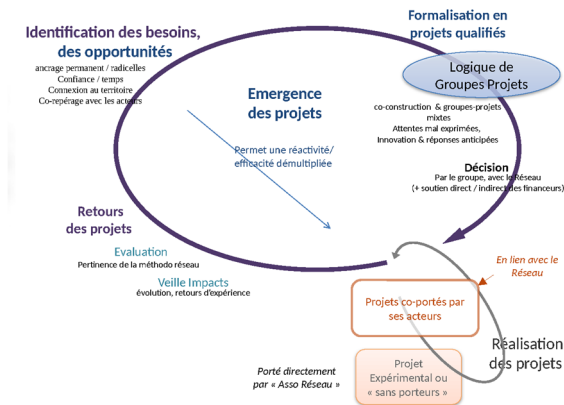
Identification des besoins, des opportunités

ancrage permanent / radicelles
Confiance / temps
Connexion au territoire
Co-repérage avec les acteurs

Emergence des projets

Permet une réactivité/ efficacité démultipliée

Formalisation en projets qualifiés

Logique de Groupes Projets

co-construction & groupes-projets mixtes
Attentes mal exprimées,
Innovation & réponses anticipées

Décision
Par le groupe, avec le Réseau
(+ soutien direct / indirect des financeurs)

Retours des projets

Evaluation
Pertinence de la méthodo réseau

Veille Impacts
évolution, retours d'expérience

En lien avec le Réseau

Projets co-portés par ses acteurs

Réalisation des projets

Porté directement par « Asso Réseau »

Projet Expérimental ou « sans porteurs »